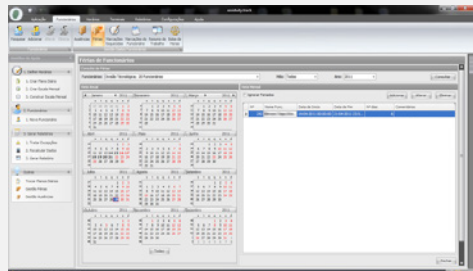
Início Funcionários Serviços Finanças Relatórios Configurações Ajuda

Férias de Funcionários

Funcionário: Gestão Tecnológica - JB Funcionários

Filtro: Todas

Ano: 2011

Consultar

Férias Totais

Janeiro 2011
Fevereiro 2011
Março 2011
Abril 2011
Maio 2011
Junho 2011
Julho 2011
Agosto 2011
Setembro 2011
Outubro 2011
Novembro 2011
Dezembro 2011

Todos

Férias Totais

Adicionar

Alterar

Remover

ID | Nome Func. | Data de Início | Data de Fim | Nº Dias | Conc. Férias

Fechar